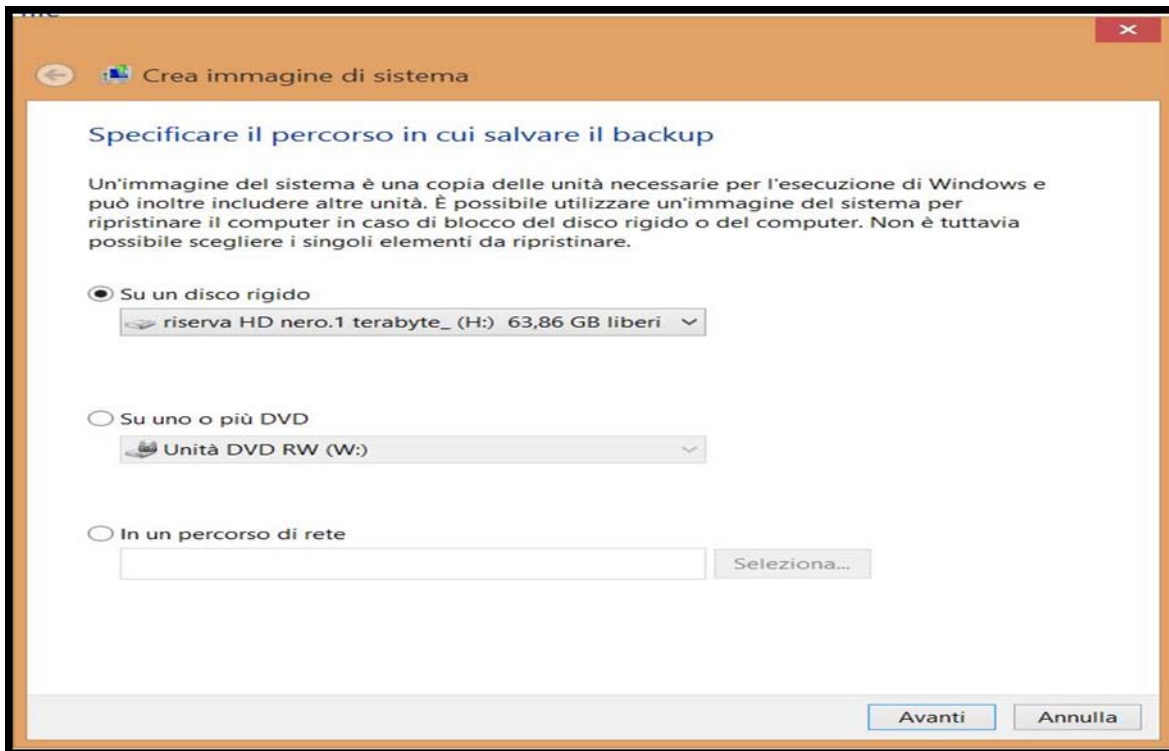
Crea immagine di sistema

Specificare il percorso in cui salvare il backup

Un'immagine del sistema è una copia delle unità necessarie per l'esecuzione di Windows e può inoltre includere altre unità. È possibile utilizzare un'immagine del sistema per ripristinare il computer in caso di blocco del disco rigido o del computer. Non è tuttavia possibile scegliere i singoli elementi da ripristinare.

Su un disco rigido

riserva HD nero.1 terabyte_ (H:) 63,86 GB liberi

Su uno o più DVD

Unità DVD RW (W:)

In un percorso di rete

Seleziona...

Avanti

Annulla